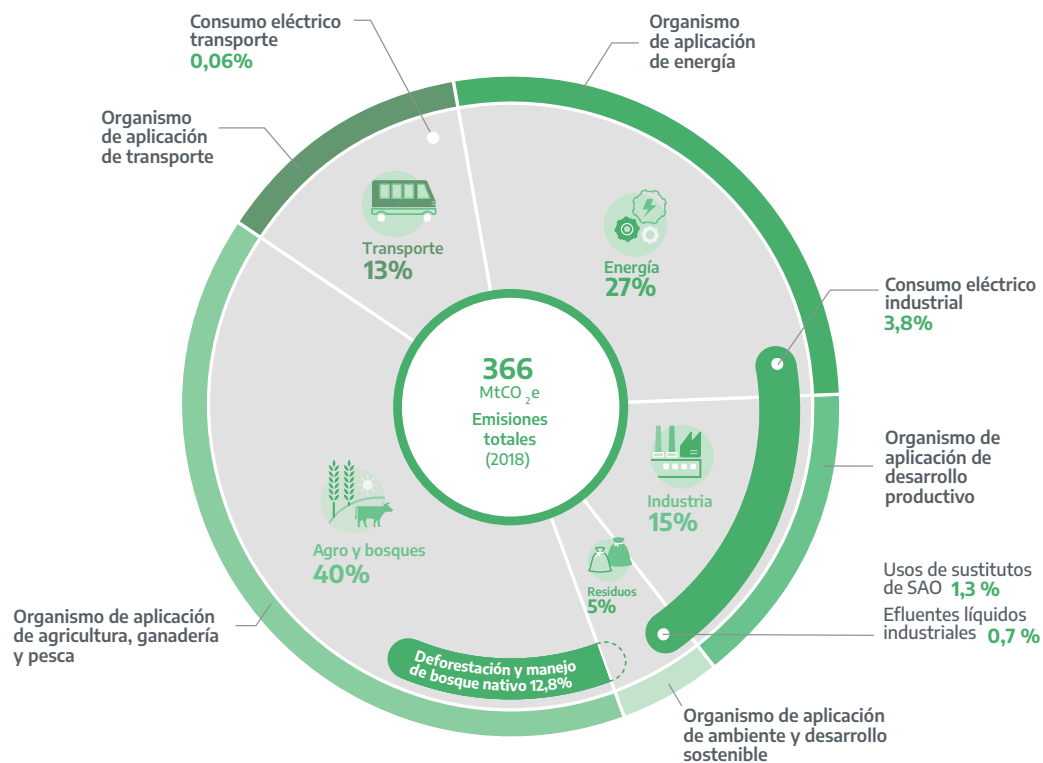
Consumo eléctrico transporte
0,06%

Organismo de aplicación de energía

Organismo de aplicación de transporte

Transporte
13%

Energía
27%

Consumo eléctrico industrial
3,8%

366
$MtCO_2e$
Emisiones totales
(2018)

Organismo de aplicación de desarrollo productivo

Industria
15%

Agro y bosques
40%

Residuos
5%

Usos de sustitutos de SAO 1,3 %
Efluentes líquidos industriales 0,7 %

Organismo de aplicación de agricultura, ganadería y pesca

Deforestación y manejo de bosque nativo 12,8%

Organismo de aplicación de ambiente y desarrollo sostenible